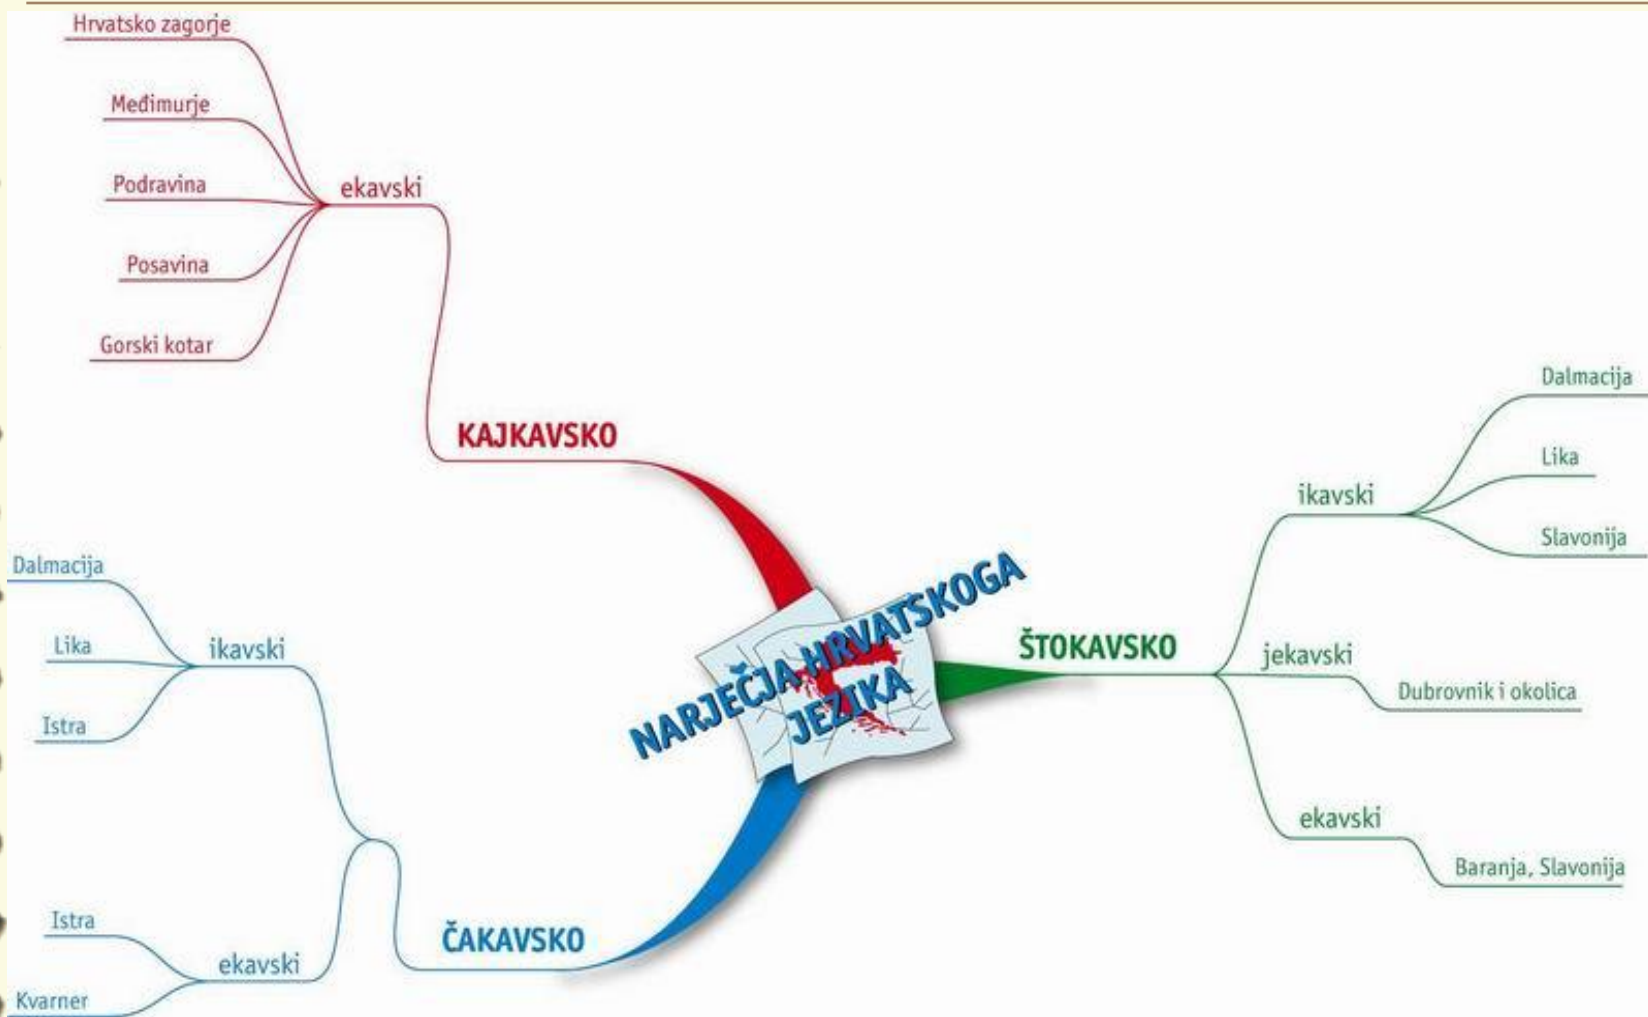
NARJEČJA HRVATSKOGA JEZIKA

KAJKAVSKO
ekavski
Hrvatsko zagorje
Međimurje
Podravina
Posavina
Gorski kotar

ŠTOKAVSKO
ikavski
Dalmacija
Lika
Slavonija
jekavski
Dubrovnik i okolica
ekavski
Baranja, Slavonija

ČAKAVSKO
ikavski
Dalmacija
Lika
Istra
ekavski
Istra
Kvarner